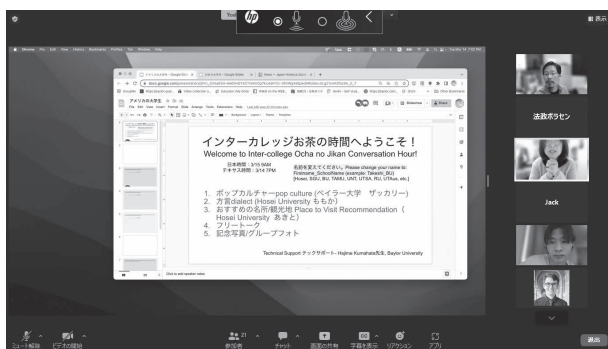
インターカレッジお茶の時間へようこそ！
Welcome to Inter-college Ocha no Jikan Conversation Hour!

日本時間：3/15 9AM
テキサス時間：3/14 7PM

名前を変えてください。Please change your name to:
Firstname_SchoolName (example: Takeshi_BU)
[Hosei, SSU, BU, TAMU, UNT, UTSA, RU, UTAus, etc.]

1. ポップカルチャーpop culture (ベイラー大学 ザッカリー)
2. 方言dialect (Hosei University ももか)
3. おすすめの名所/観光地 Place to Visit Recommendation（Hosei University あきと）
4. フリートーク
5. 記念写真/グループフォト

Technical Support テックサポート - Hajime Kumahata先生, Baylor University

アメリカの大学生

Click to add speaker notes

法政ボラセン

Jack

表示

退出